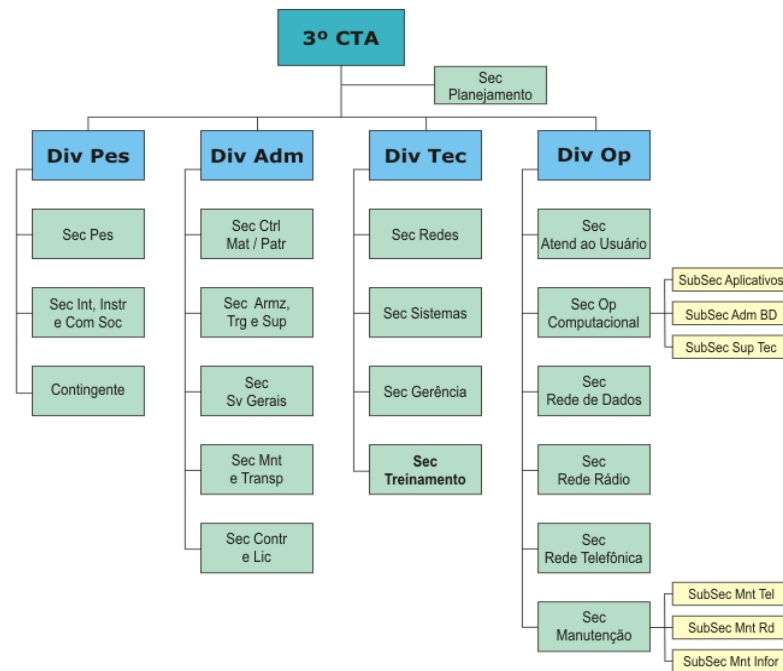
3º CTA

Sec Planejamento

Div Pes

Sec Pes

Sec Int, Instr e Com Soc

Contingente

Div Adm

Sec Ctrl Mat / Patr

Sec Armz, Trg e Sup

Sec Sv Gerais

Sec Mnt e Transp

Sec Contr e Lic

Div Tec

Sec Redes

Sec Sistemas

Sec Gerência

Sec Treinamento

Div Op

Sec Atend ao Usuário

Sec Op Computacional

SubSec Aplicativos

SubSec Adm BD

SubSec Sup Tec

Sec Rede de Dados

Sec Rede Rádio

Sec Rede Telefônica

Sec Manutenção

SubSec Mnt Tel

SubSec Mnt Rd

SubSec Mnt Infor